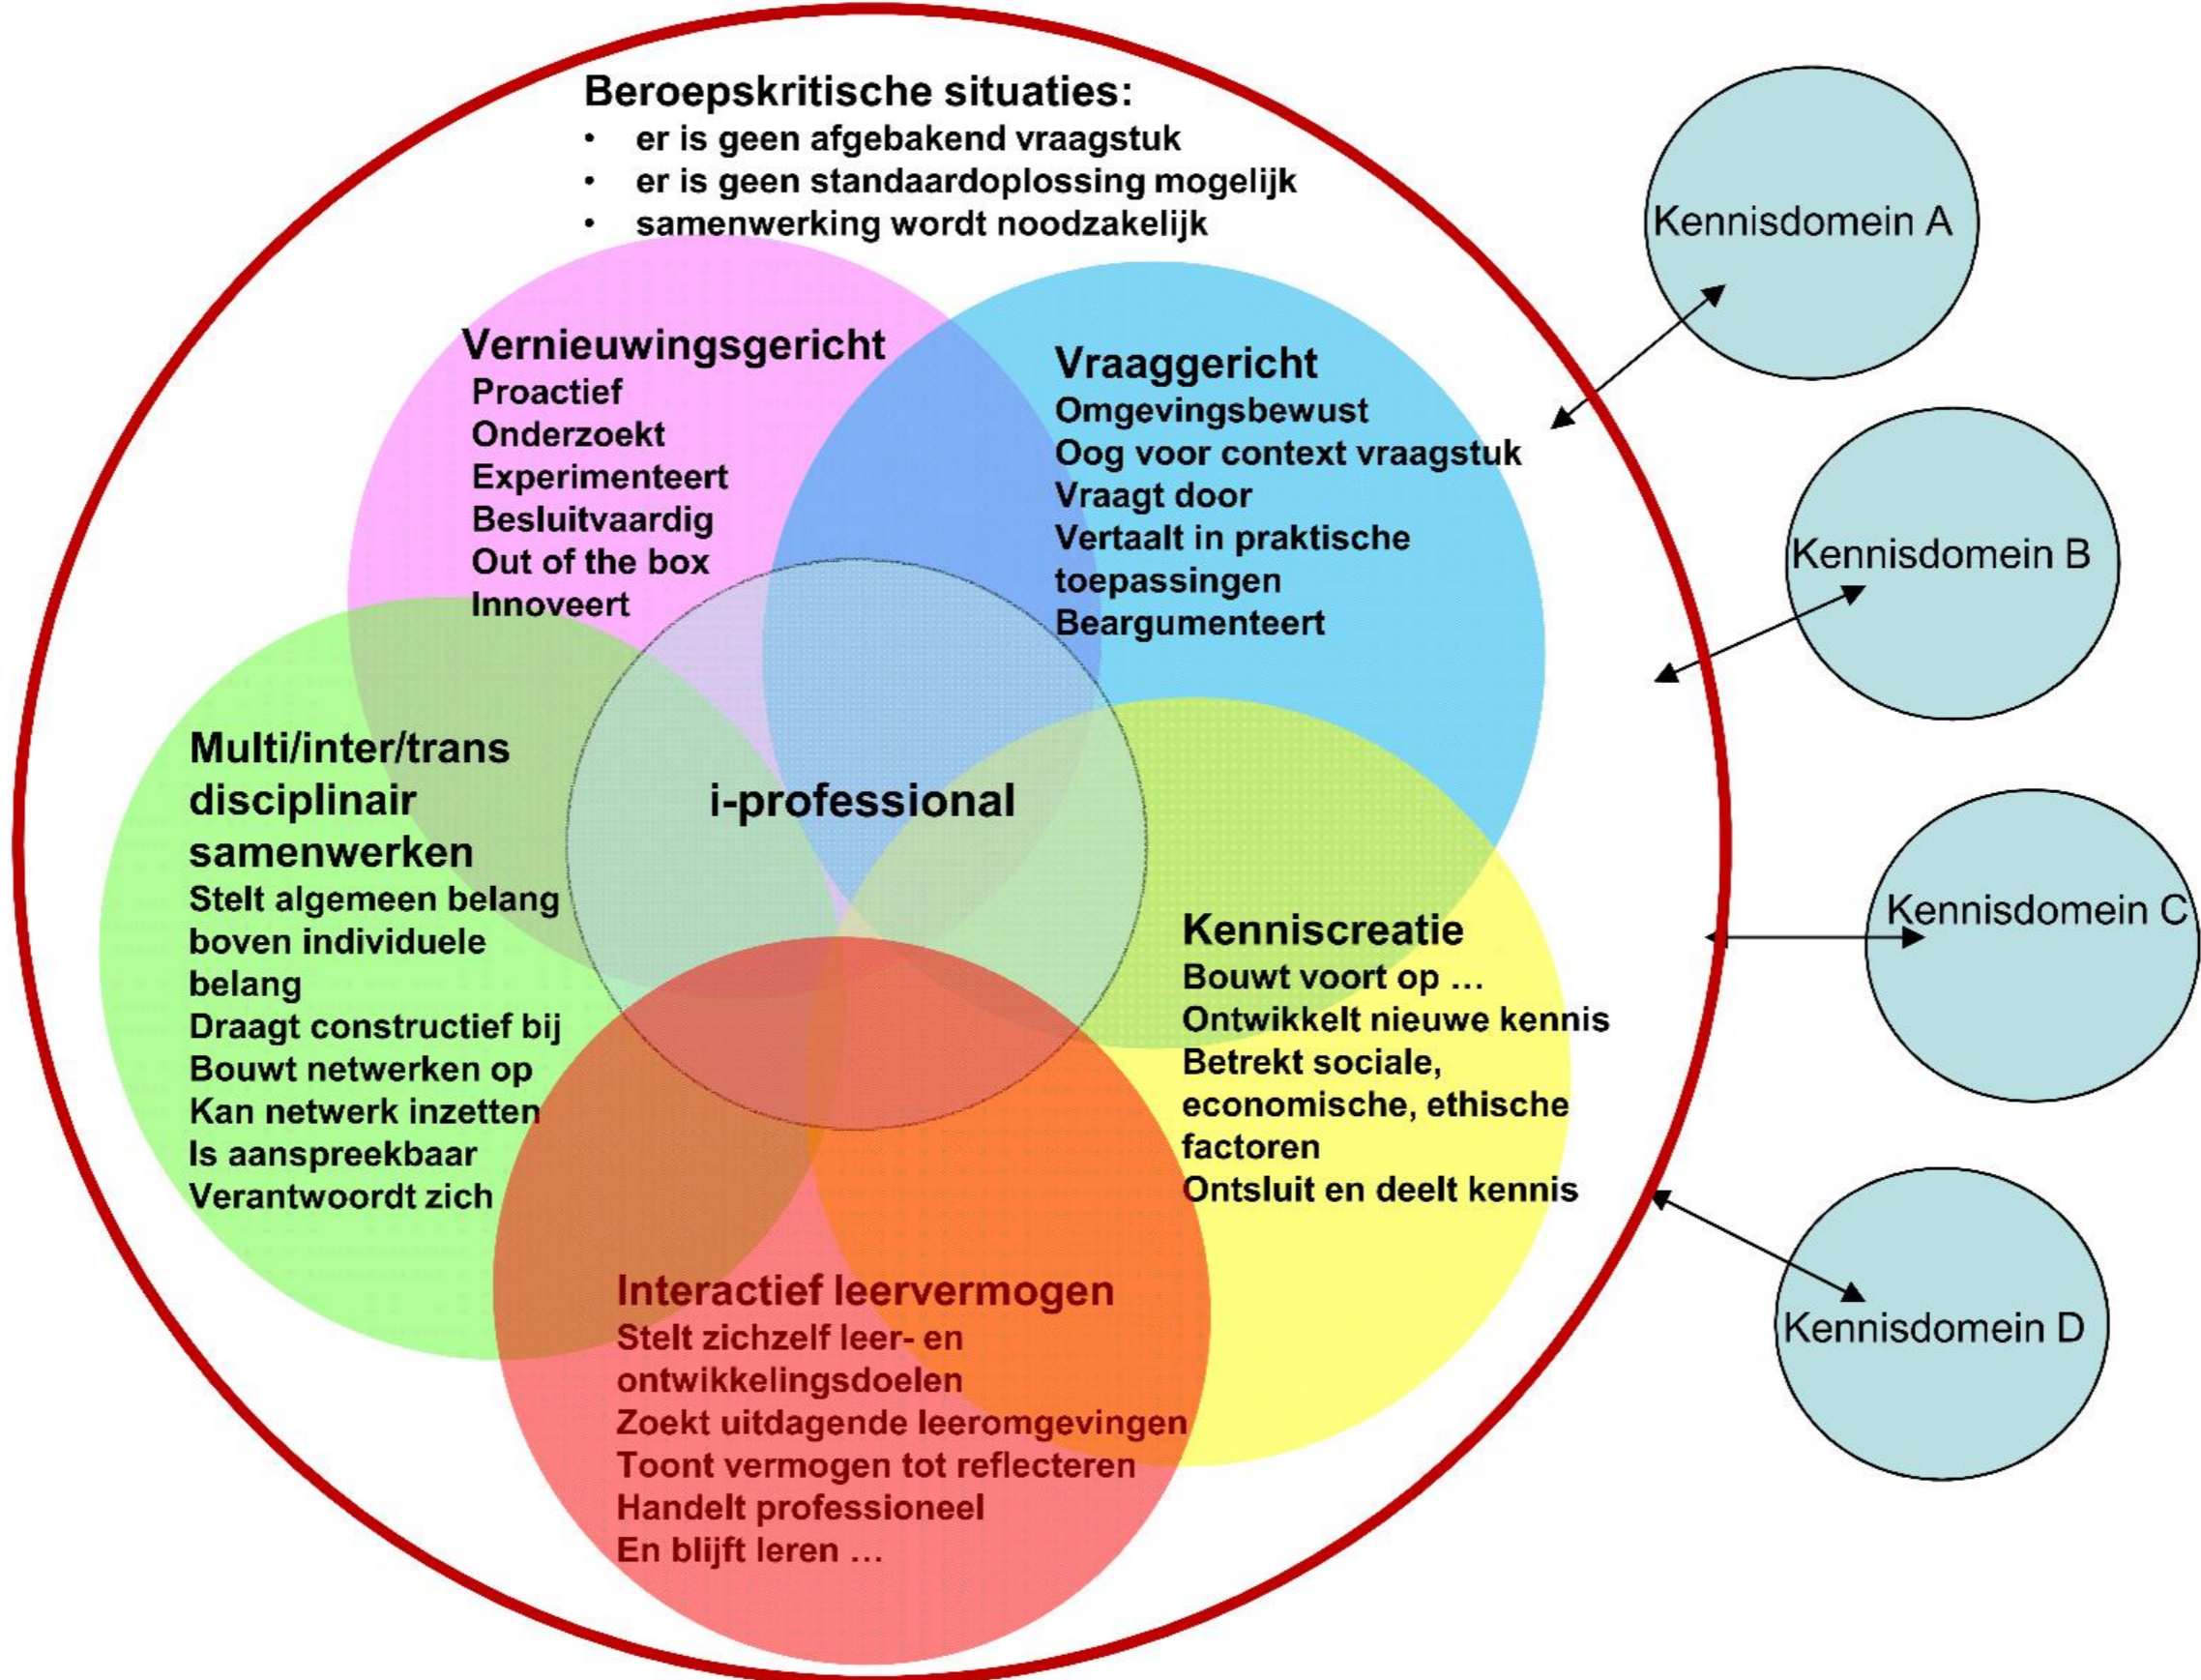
Beroepskritische situaties:
- er is geen afgebakend vraagstuk
- er is geen standaardoplossing mogelijk
- samenwerking wordt noodzakelijk

Kennisdomein A

Kennisdomein B

Kennisdomein C

Kennisdomein D

Vernieuwingsgericht
Proactief
Onderzoekt
Experimenteert
Besluitvaardig
Out of the box
Innoveert

Vraaggericht
Omgevingsbewust
Oog voor context vraagstuk
Vraagt door
Vertaalt in praktische toepassingen
Beargumenteert

i-professional

Multi/inter/trans disciplinair samenwerken
Stelt algemeen belang boven individuele belang
Draagt constructief bij
Bouwt netwerken op
Kan netwerk inzetten
Is aanspreekbaar
Verantwoordt zich

Kenniscreatie
Bouwt voort op …
Ontwikkelt nieuwe kennis
Betrekt sociale, economische, ethische factoren
Ontsluit en deelt kennis

Interactief leervermogen
Stelt zichzelf leer- en ontwikkelingsdoelen
Zoekt uitdagende leeromgevingen
Toont vermogen tot reflecteren
Handelt professioneel
En blijft leren …